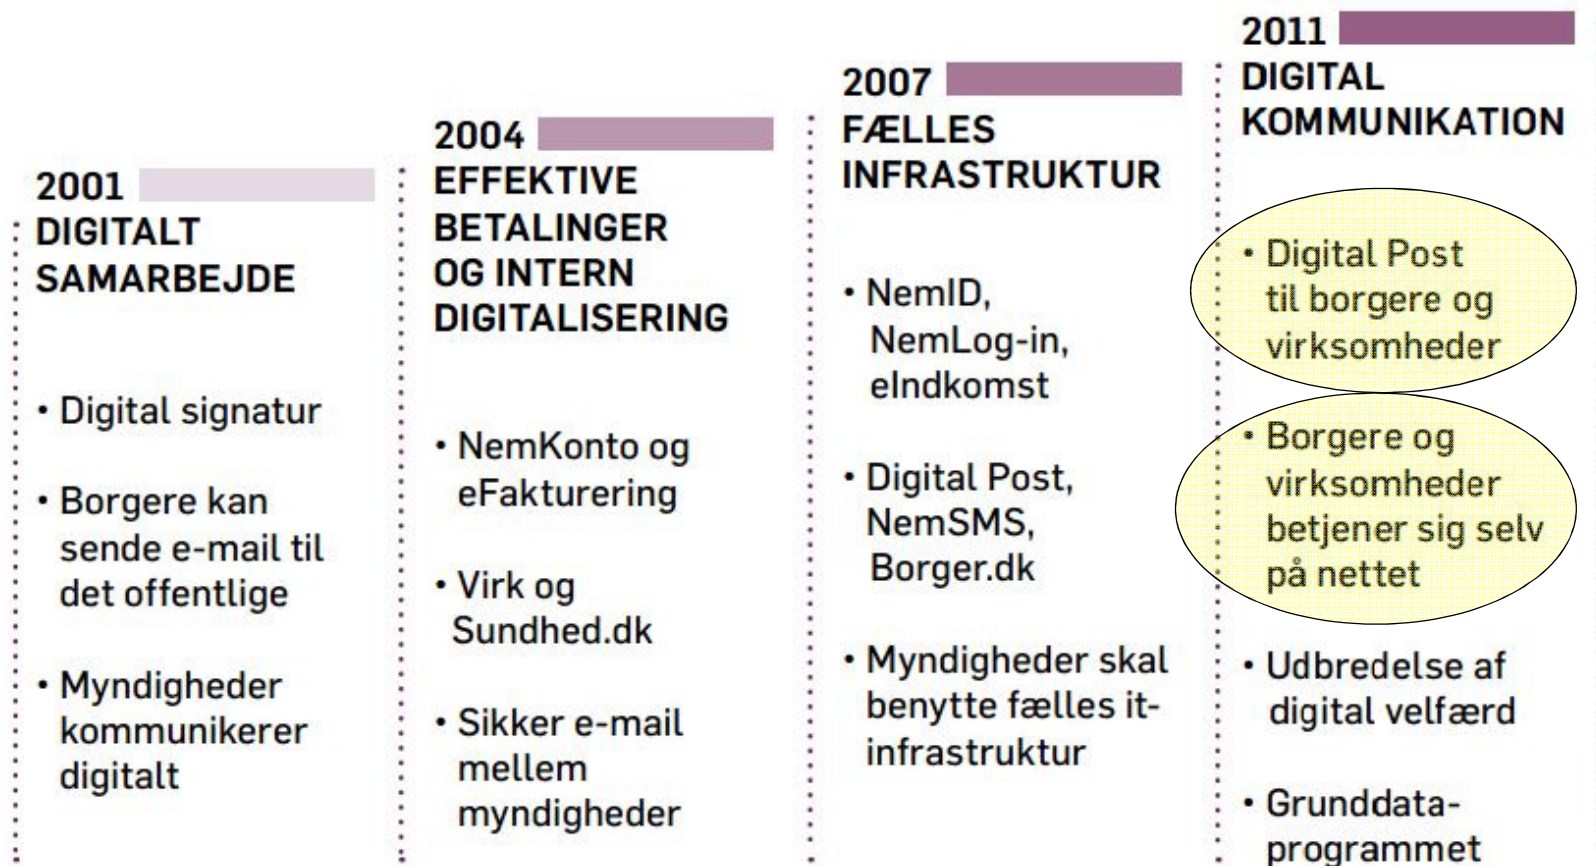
2001
DIGITALT SAMARBEJDE

• Digital signatur

• Borgere kan sende e-mail til det offentlige

• Myndigheder kommunikerer digitalt

2004
EFFEKTIVE BETALINGER OG INTERN DIGITALISERING

• NemKonto og eFakturering

• Virk og Sundhed.dk

• Sikker e-mail mellem myndigheder

2007
FÆLLES INFRASTRUKTUR

• NemID, NemLog-in, eIndkomst

• Digital Post, NemSMS, Borger.dk

• Myndigheder skal benytte fælles it-infrastruktur

2011
DIGITAL KOMMUNIKATION

• Digital Post til borgere og virksomheder

• Borgere og virksomheder betjener sig selv på nettet

• Udbredelse af digital velfærd

• Grunddata-programmet